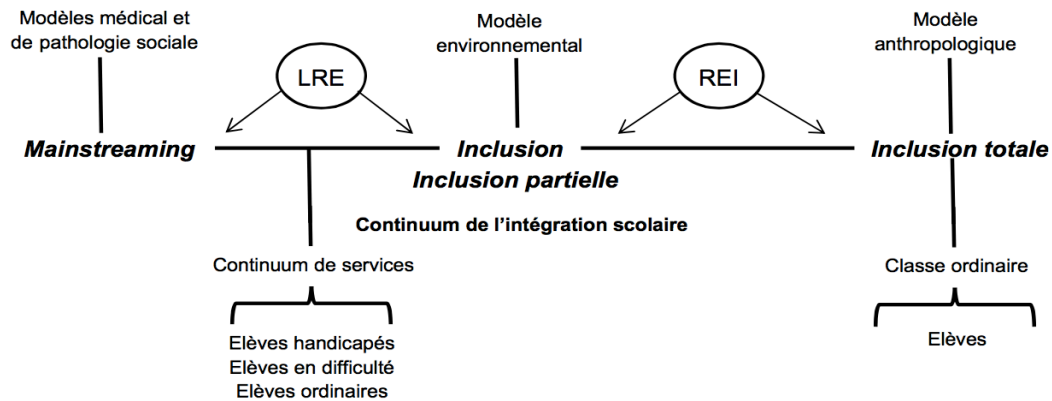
Modèles médical et de pathologie sociale

Modèle environnemental

Modèle anthropologique

LRE

REI

***Mainstreaming***

***Inclusion***

***Inclusion partielle***

***Inclusion totale***

**Continuum de l'intégration scolaire**

Continuum de services

Elèves handicapés
Elèves en difficulté
Elèves ordinaires

Classe ordinaire

Elèves